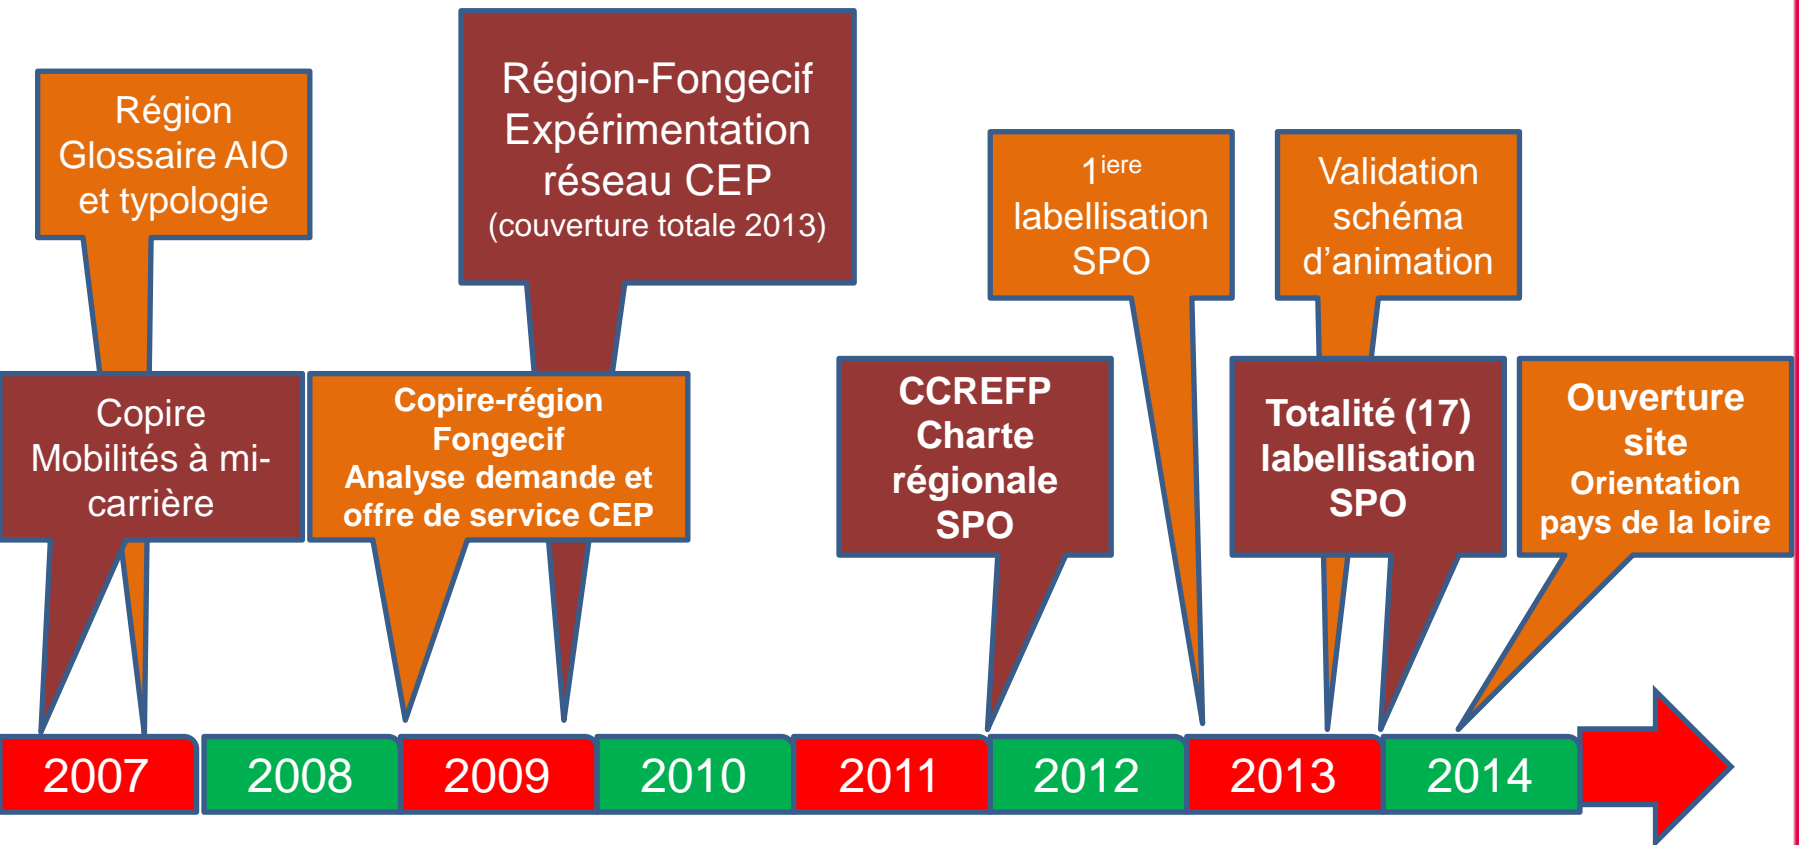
Région Glossaire AIO et typologie

Région-Fongecif Expérimentation réseau CEP (couverture totale 2013)

$1^{iere}$ labellisation SPO

Validation schéma d'animation

Copire Mobilités à mi-carrière

Copire-région Fongecif Analyse demande et offre de service CEP

CCREFP Charte régionale SPO

Totalité (17) labellisation SPO

Ouverture site Orientation pays de la loire

2007
2008
2009
2010
2011
2012
2013
2014